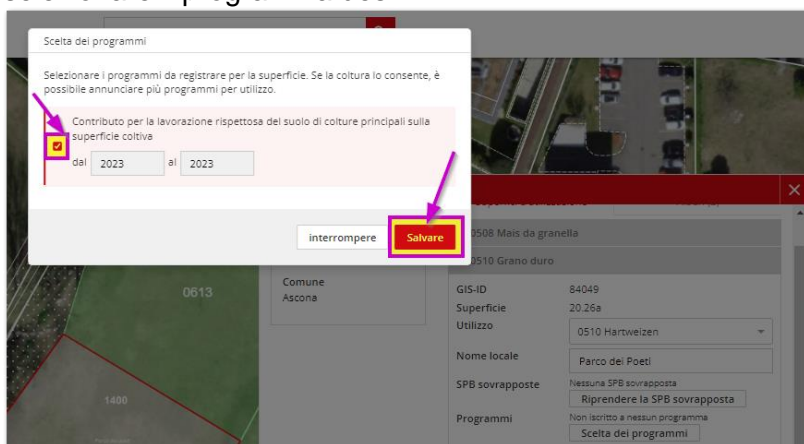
Scelta dei programmi

Selezionare i programmi da registrare per la superficie. Se la coltura lo consente, è possibile annunciare più programmi per utilizzo.

Contributo per la lavorazione rispettosa del suolo di colture principali sulla superficie coltiva

dal 2023 al 2023

interrompere Salvare

0613

1400

Comune
Ascona

0508 Mais da granella

0510 Grano duro

| | |
|---|---|
| GIS-ID | 84049 |
| Superficie | 20.26a |
| Utilizzo | 0510 Hartweizen |
| Nome locale | Parco dei Poeti |
| SPB sovrapposte | Nessuna SPB sovrapposta<br>Riprendere la SPB sovrapposta |
| Programmi | Non iscritto a nessun programma<br>Scelta dei programmi |